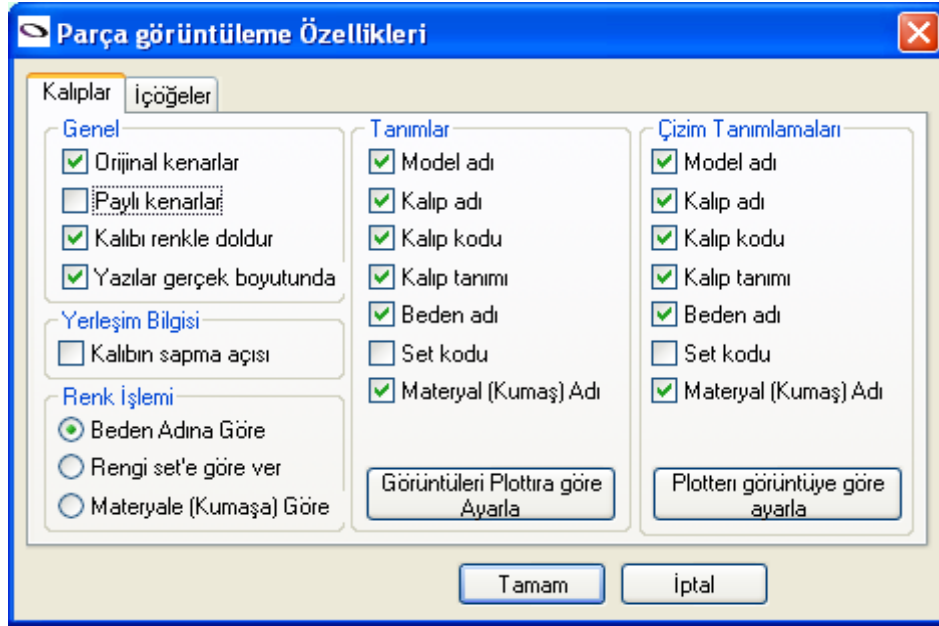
Parça görüntüleme Özellikleri

Kalıplar
İçöğeler

Genel
Orijinal kenarlar
Paylı kenarlar
Kalıbı renkle doldur
Yazılar gerçek boyutunda

Yerleşim Bilgisi
Kalıbın sapma açısı

Renk İşlemi
Beden Adına Göre
Rengi set'e göre ver
Materyale (Kumaşa) Göre

Tanımlar
Model adı
Kalıp adı
Kalıp kodu
Kalıp tanımı
Beden adı
Set kodu
Materyal (Kumaş) Adı

Görüntüleri Plottıra göre Ayarla

Çizim Tanımlamaları
Model adı
Kalıp adı
Kalıp kodu
Kalıp tanımı
Beden adı
Set kodu
Materyal (Kumaş) Adı

Plotteri görüntüye göre ayarla

Tamam
İptal